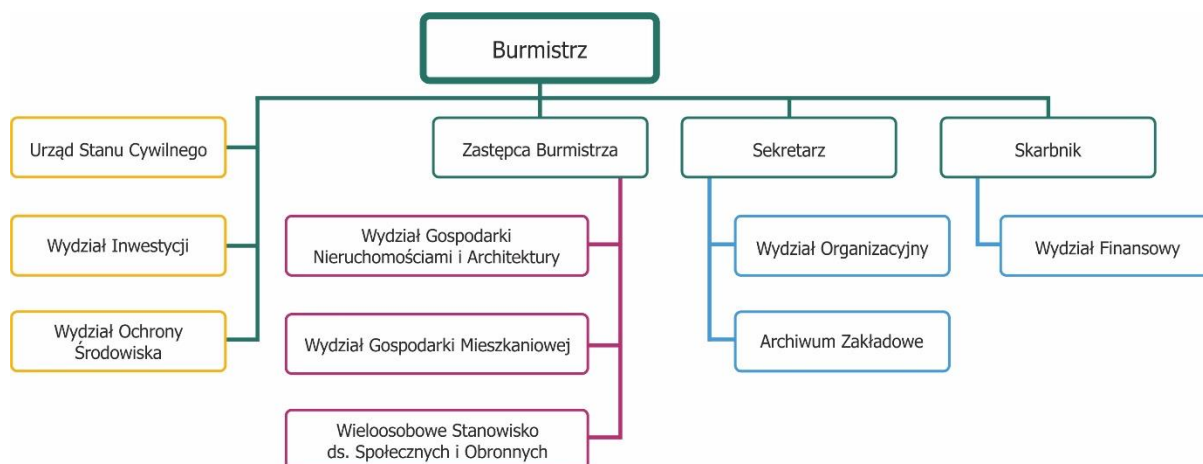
Burmistrz

Urząd Stanu Cywilnego

Wydział Inwestycji

Wydział Ochrony Środowiska

Zastępca Burmistrza

Wydział Gospodarki Nieruchomościami i Architektury

Wydział Gospodarki Mieszkaniowej

Wieloosobowe Stanowisko ds. Społecznych i Obronnych

Sekretarz

Wydział Organizacyjny

Archiwum Zakładowe

Skarbnik

Wydział Finansowy